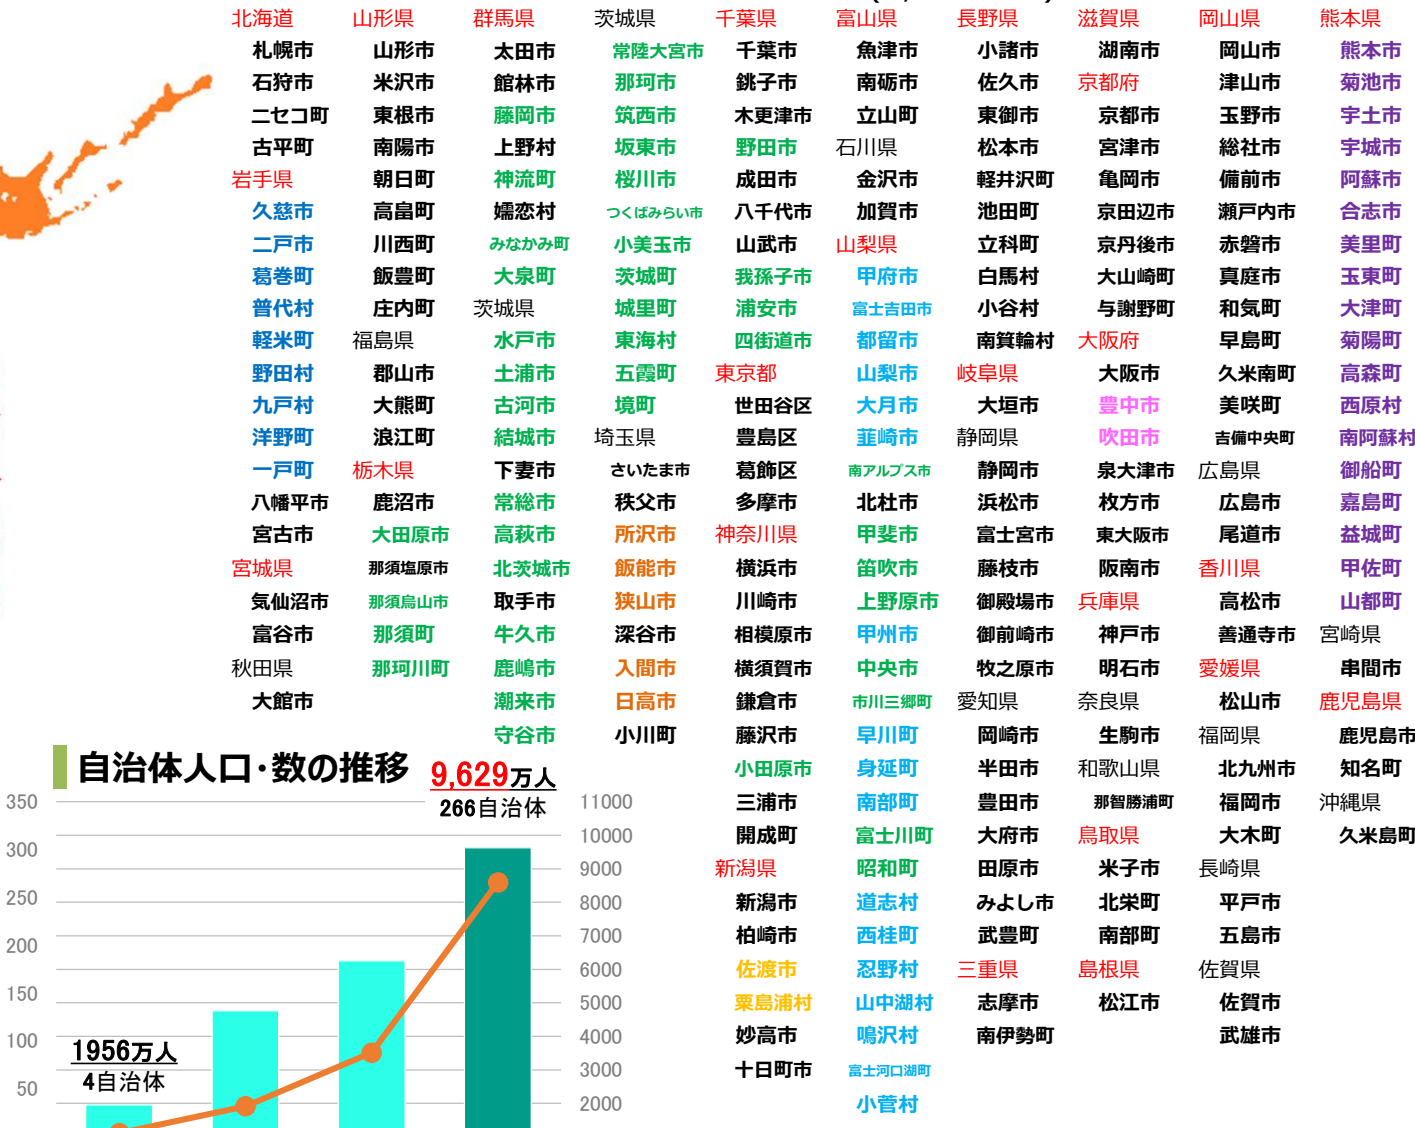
北海道
札幌市
石狩市
ニセコ町
古平町
岩手県
久慈市
二戸市
葛巻町
普代村
軽米町
野田村
九戸村
洋野町
一戸町
八幡平市
宮古市
宮城県
気仙沼市
富谷市
秋田県
大館市

山形県
山形市
米沢市
東根市
南陽市
朝日町
高畠町
川西町
飯豊町
庄内町
福島県
郡山市
大熊町
浪江町
栃木県
鹿沼市
大田原市
那須塩原市
那須烏山市
那須町
那珂川町

群馬県
太田市
館林市
藤岡市
上野村
神流町
嬬恋村
みなかみ町
大泉町
茨城県
水戸市
土浦市
古河市
結城市
下妻市
常総市
高萩市
北茨城市
取手市
牛久市
鹿嶋市
潮来市
守谷市

茨城県
常陸大宮市
那珂市
筑西市
坂東市
桜川市
つくばみらい市
小美玉市
茨城町
城里町
東海村
五霞町
境町
埼玉県
さいたま市
秩父市
所沢市
飯能市
狭山市
深谷市
入間市
日高市
小川町

千葉県
千葉市
銚子市
木更津市
野田市
成田市
八千代市
山武市
我孫子市
浦安市
四街道市
東京都
世田谷区
豊島区
葛飾区
多摩市
神奈川県
横浜市
川崎市
相模原市
横須賀市
鎌倉市
藤沢市
小田原市
三浦市
開成町
新潟県
新潟市
柏崎市
佐渡市
粟島浦村
妙高市
十日町市

富山県
魚津市
南砺市
立山町
石川県
金沢市
加賀市
山梨県
甲府市
富士吉田市
都留市
山梨市
大月市
韮崎市
南アルプス市
北杜市
甲斐市
笛吹市
上野原市
甲州市
中央市
市川三郷町
早川町
身延町
南部町
富士川町
昭和町
道志村
西桂町
忍野村
山中湖村
鳴沢村
富士河口湖町
小菅村

長野県
小諸市
佐久市
東御市
松本市
軽井沢町
池田町
立科町
白馬村
小谷村
南箕輪村
岐阜県
大垣市
静岡県
静岡市
浜松市
富士宮市
藤枝市
御殿場市
御前崎市
牧之原市
愛知県
岡崎市
半田市
豊田市
大府市
田原市
みよし市
武豊町
三重県
志摩市
南伊勢町

滋賀県
湖南市
京都府
京都市
宮津市
亀岡市
京田辺市
京丹後市
大山崎町
与謝野町
大阪府
大阪市
豊中市
吹田市
泉大津市
枚方市
東大阪市
阪南市
兵庫県
神戸市
明石市
奈良県
生駒市
和歌山県
那智勝浦町
鳥取県
米子市
北栄町
南部町
島根県
松江市

岡山県
岡山市
津山市
玉野市
総社市
備前市
瀬戸内市
赤磐市
真庭市
和気町
早島町
久米南町
美咲町
吉備中央町
広島県
広島市
尾道市
香川県
高松市
善通寺市
愛媛県
松山市
福岡県
北九州市
福岡市
大木町
長崎県
平戸市
五島市
佐賀県
佐賀市
武雄市

熊本県
熊本市
菊池市
宇土市
宇城市
阿蘇市
合志市
美里町
玉東町
大津町
菊陽町
高森町
西原村
南阿蘇村
御船町
嘉島町
益城町
甲佐町
山都町
宮崎県
串間市
鹿児島県
鹿児島市
知名町
沖縄県
久米島町

自治体人口・数の推移
9,629万人
266自治体
1956万人
4自治体
350
300
250
200
150
100
50
11000
10000
9000
8000
7000
6000
5000
4000
3000
2000